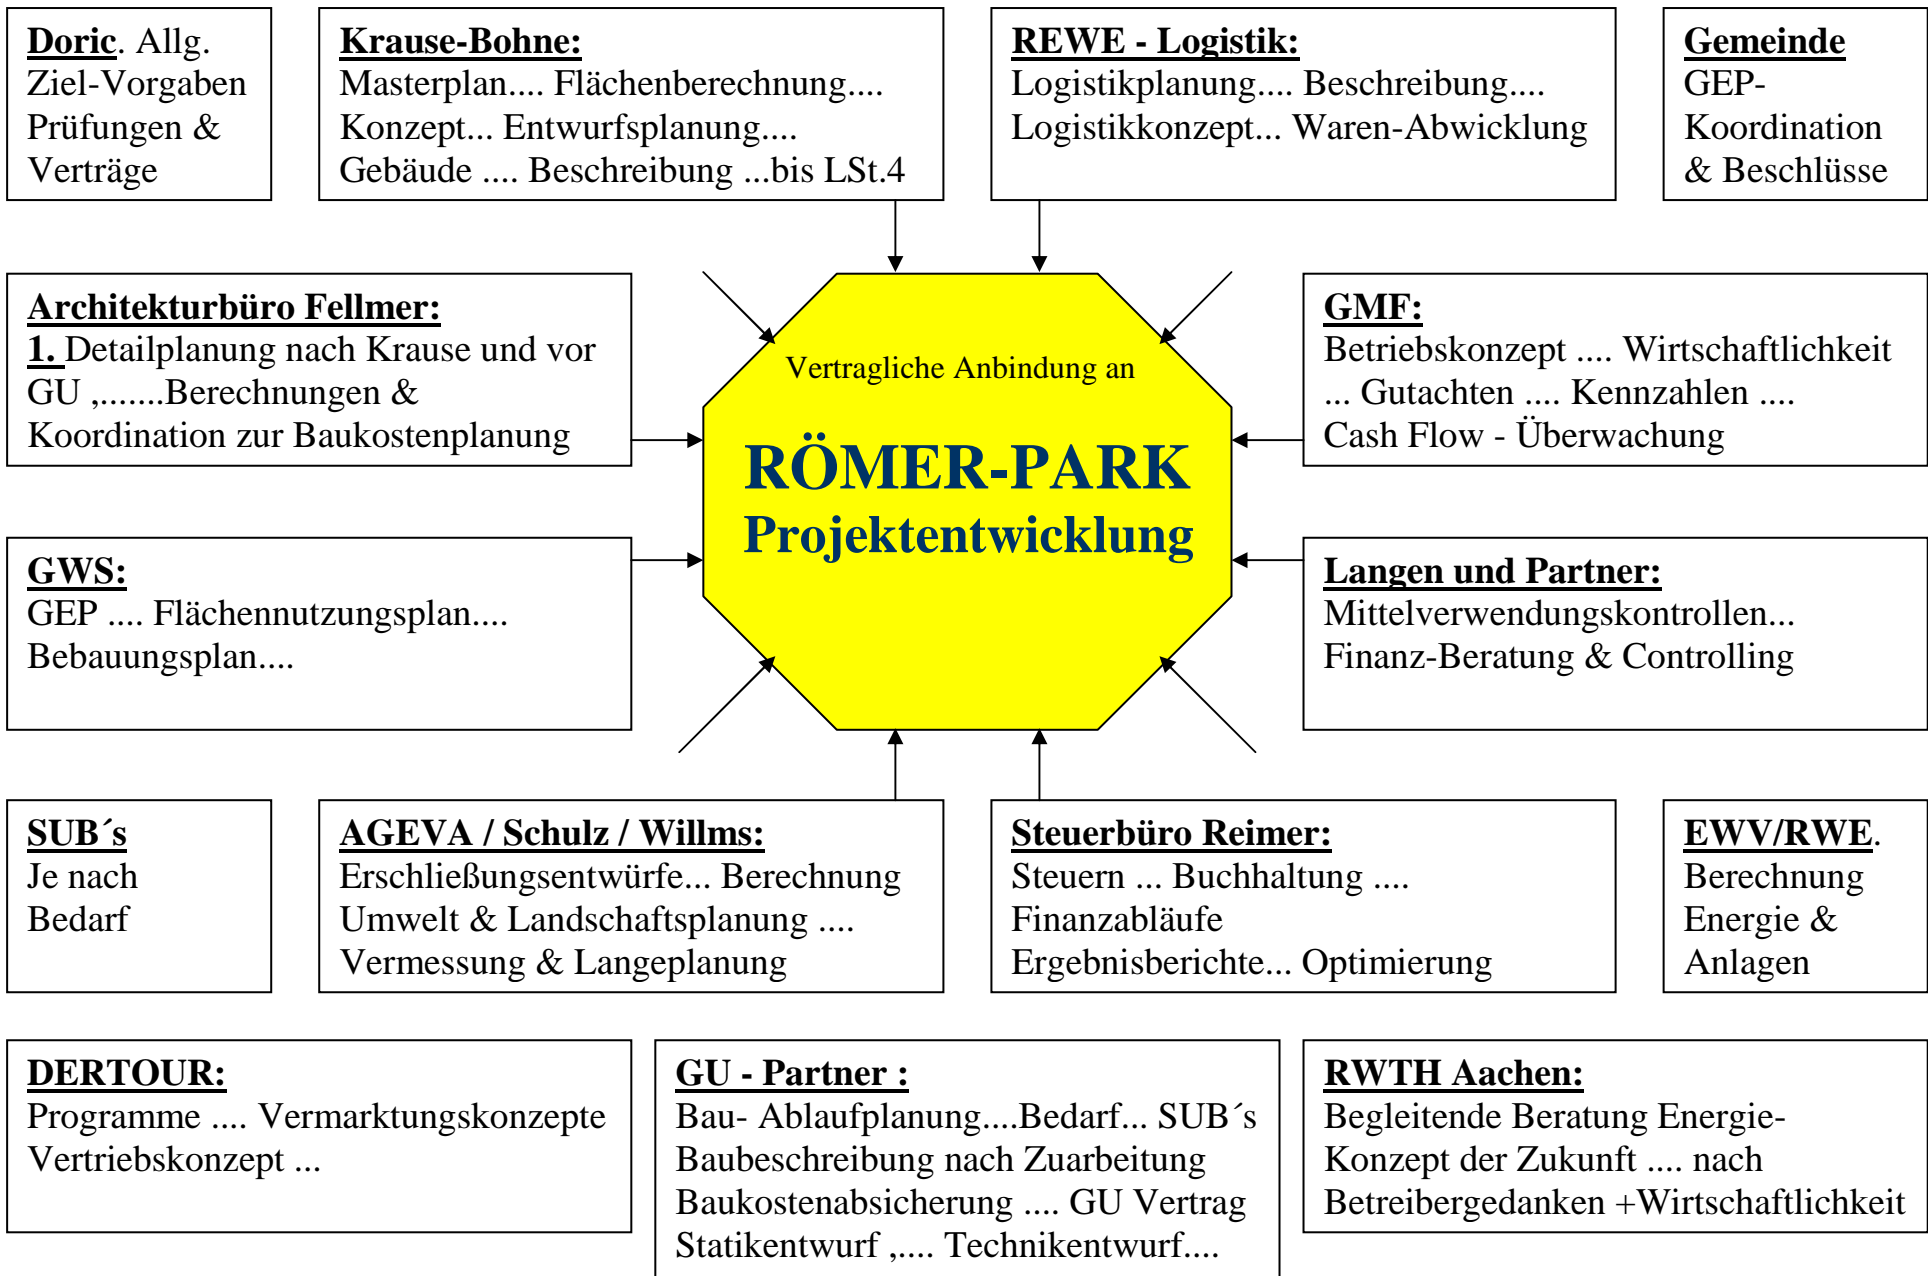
**Doric**. Allg. Ziel-Vorgaben Prüfungen & Verträge

**Krause-Bohne:**
Masterplan.... Flächenberechnung.... Konzept... Entwurfsplanung.... Gebäude .... Beschreibung ...bis LSt.4

**REWE - Logistik:**
Logistikplanung.... Beschreibung.... Logistikkonzept... Waren-Abwicklung

**Gemeinde**
GEP- Koordination & Beschlüsse

**Architekturbüro Fellmer:**
**1.** Detailplanung nach Krause und vor GU ,.......Berechnungen & Koordination zur Baukostenplanung

Vertragliche Anbindung an

RÖMER-PARK
Projektentwicklung

**GMF:**
Betriebskonzept .... Wirtschaftlichkeit ... Gutachten .... Kennzahlen .... Cash Flow - Überwachung

**GWS:**
GEP .... Flächennutzungsplan.... Bebauungsplan....

**Langen und Partner:**
Mittelverwendungskontrollen... Finanz-Beratung & Controlling

**SUB´s**
Je nach Bedarf

**AGEVA / Schulz / Willms:**
Erschließungsentwürfe... Berechnung Umwelt & Landschaftsplanung .... Vermessung & Langeplanung

**Steuerbüro Reimer:**
Steuern ... Buchhaltung .... Finanzabläufe Ergebnisberichte... Optimierung

**EWV/RWE**.
Berechnung Energie & Anlagen

**DERTOUR:**
Programme .... Vermarktungskonzepte Vertriebskonzept ...

**GU - Partner :**
Bau- Ablaufplanung....Bedarf... SUB´s Baubeschreibung nach Zuarbeitung Baukostenabsicherung .... GU Vertrag Statikentwurf ,.... Technikentwurf....

**RWTH Aachen:**
Begleitende Beratung Energie-Konzept der Zukunft .... nach Betreibergedanken +Wirtschaftlichkeit